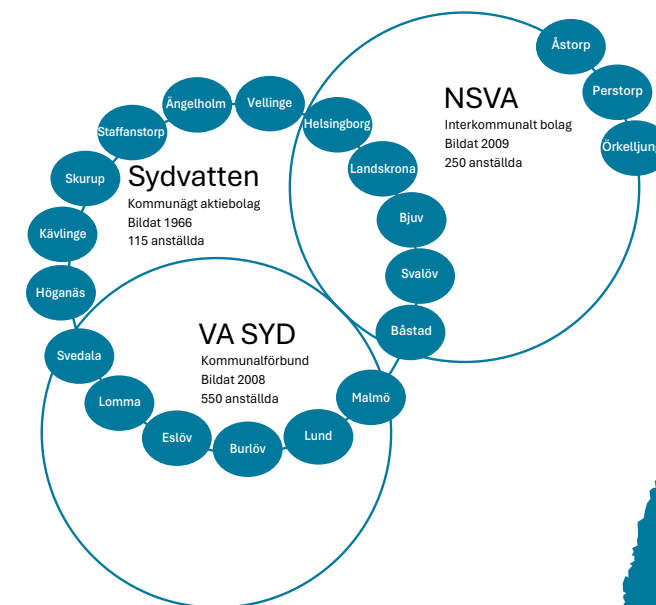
Åstorp

NSVA
Interkommunalt bolag
Bildat 2009
250 anställda

Perstorp

Örkelljunga

Ängelholm

Vellinge

Staffanstorp

Helsingborg

Skurup

Sydvatten
Kommunägt aktiebolag
Bildat 1966
115 anställda

Landskrona

Kävlinge

Bjuv

Höganäs

Svalöv

VA SYD
Kommunalförbund
Bildat 2008
550 anställda

Båstad

Svedala

Malmö

Lomma

Eslöv

Burlöv

Lund